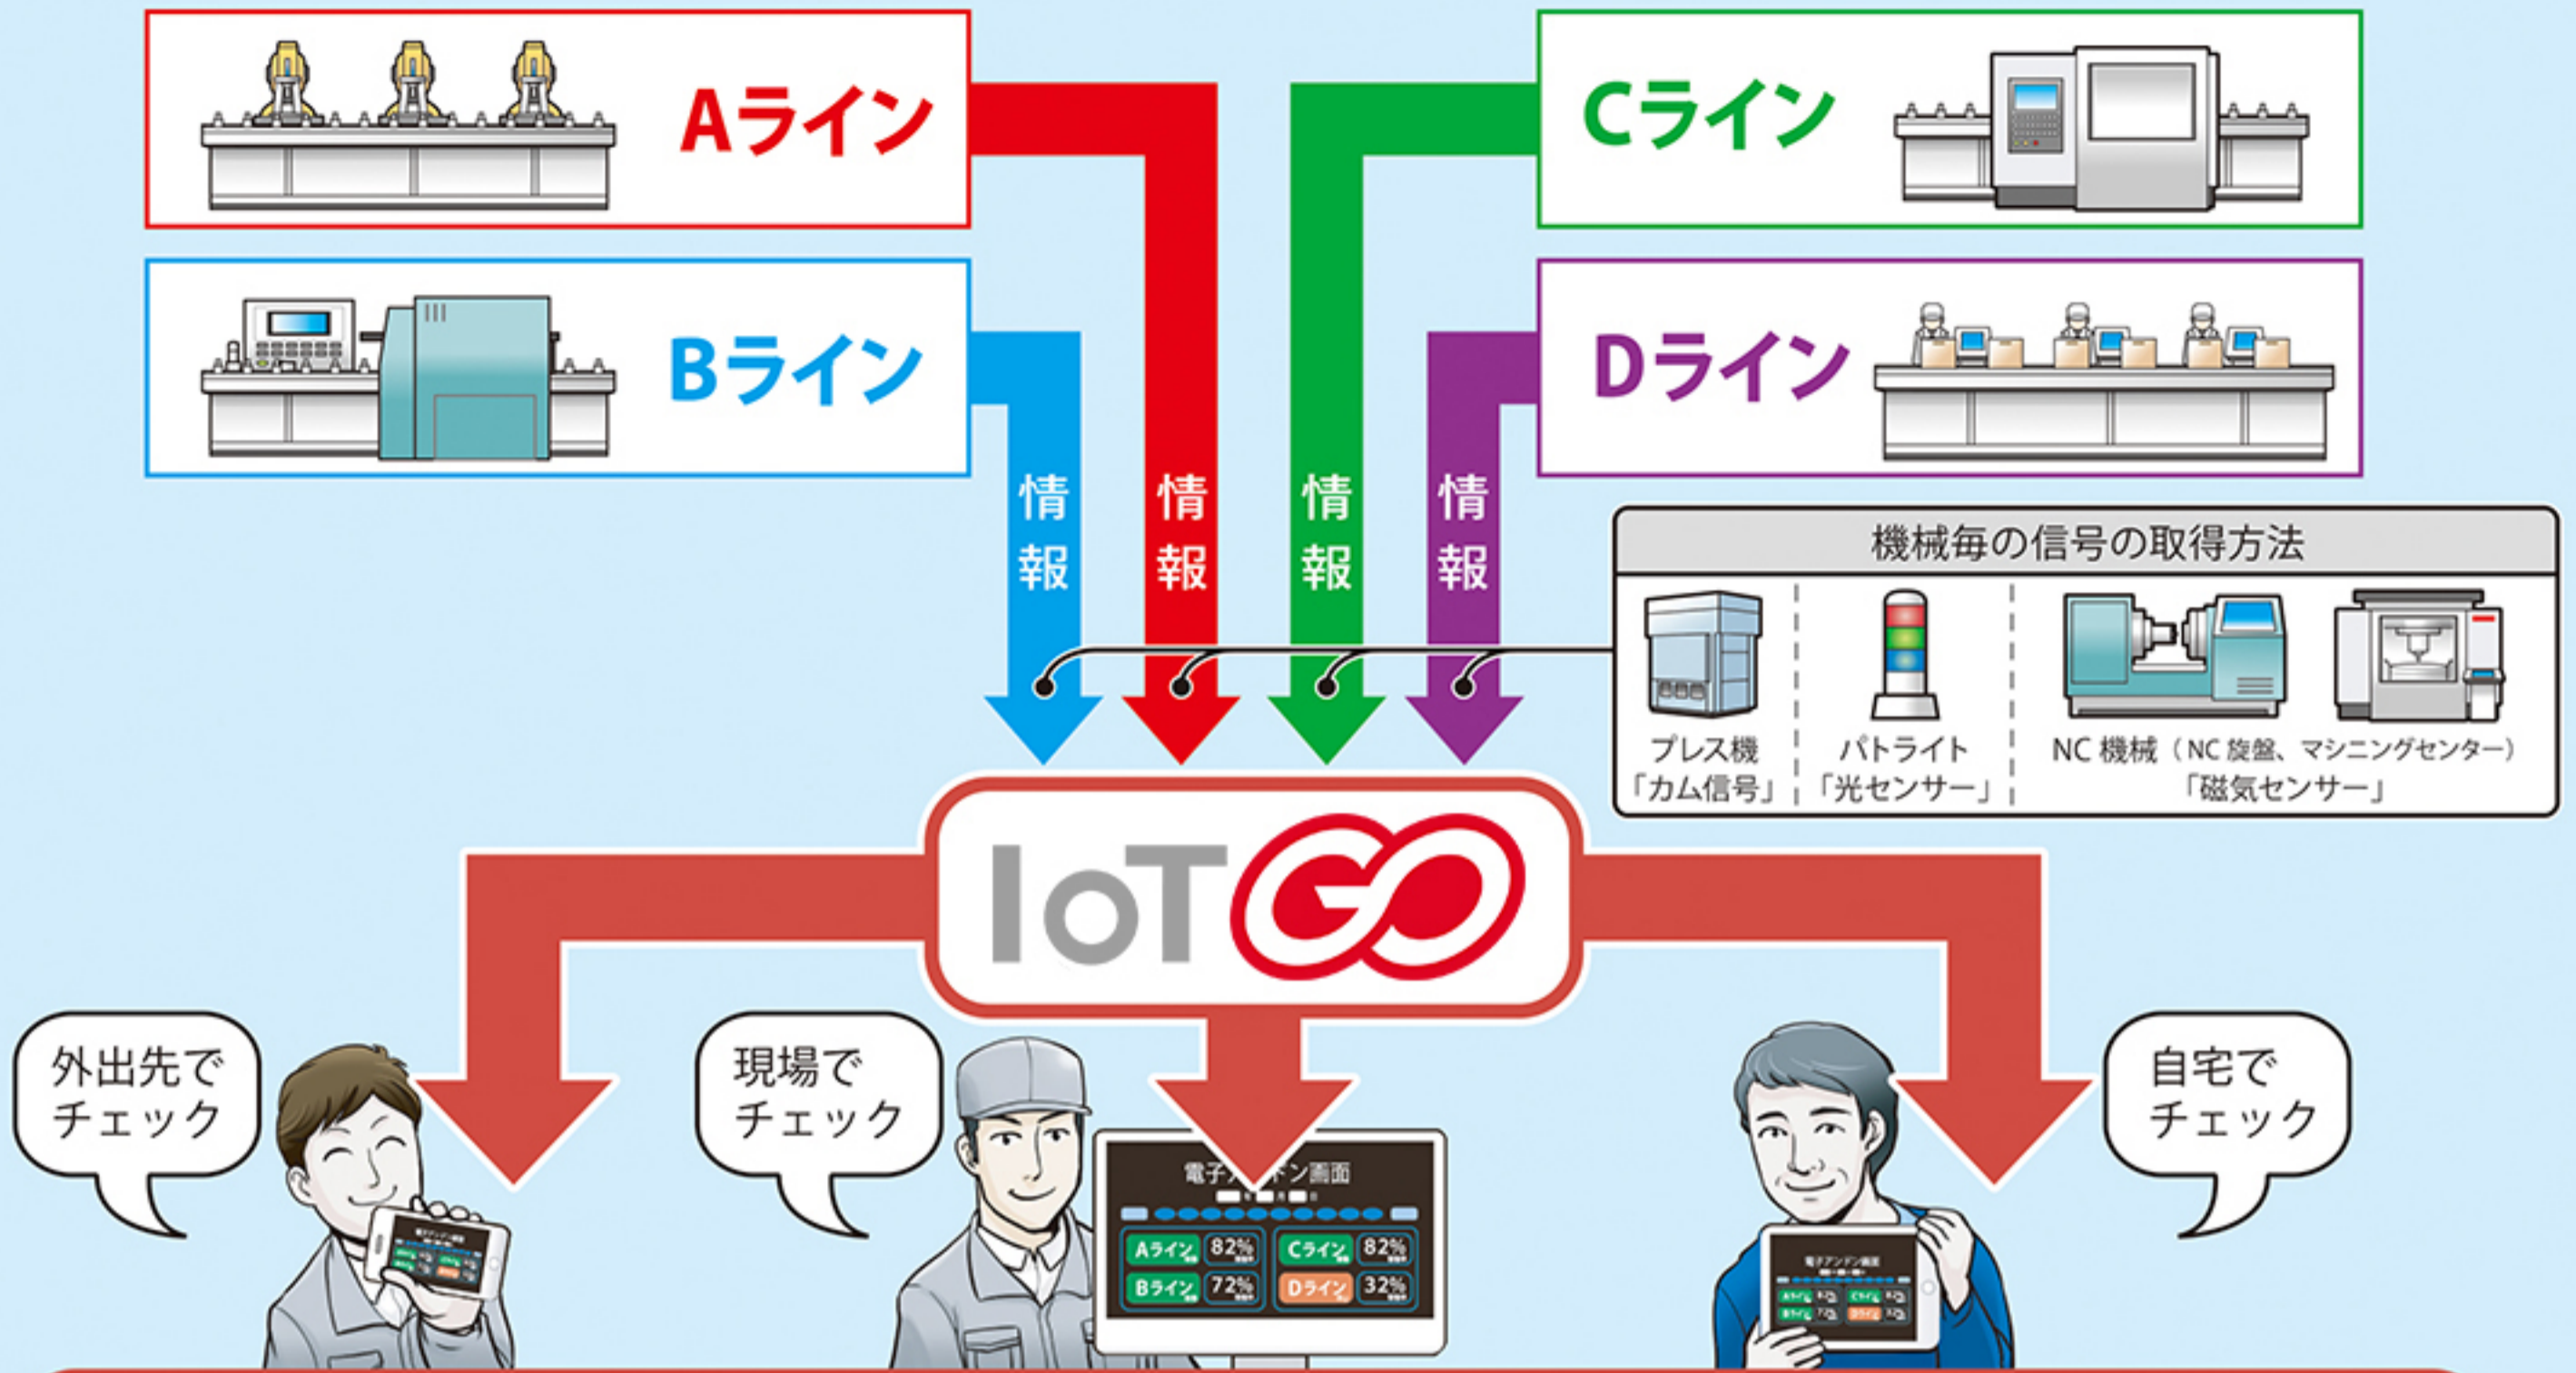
Aライン

Cライン

Bライン

Dライン

情報

情報

情報

情報

機械毎の信号の取得方法

プレス機「カム信号」

パトライト「光センサー」

NC 機械（NC 旋盤、マシニングセンター）「磁気センサー」

IoT GO

外出先でチェック

現場でチェック

自宅でチェック

電子ア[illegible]ン画面

Aライン 82%

Cライン 82%

Bライン 72%

Dライン 32%